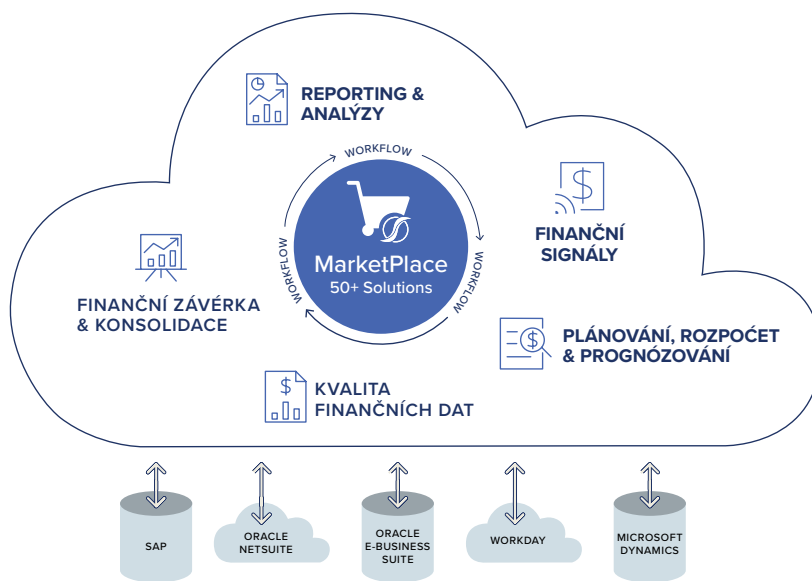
REPORTING & ANALÝZY

WORKFLOW

FINANČNÍ SIGNÁLY

WORKFLOW

MarketPlace
50+ Solutions

WORKFLOW

FINANČNÍ ZÁVĚRKA & KONSOLIDACE

PLÁNOVÁNÍ, ROZPOČET & PROGNÓZOVÁNÍ

KVALITA FINANČNÍCH DAT

SAP

ORACLE NETSUITE

ORACLE E-BUSINESS SUITE

WORKDAY

MICROSOFT DYNAMICS